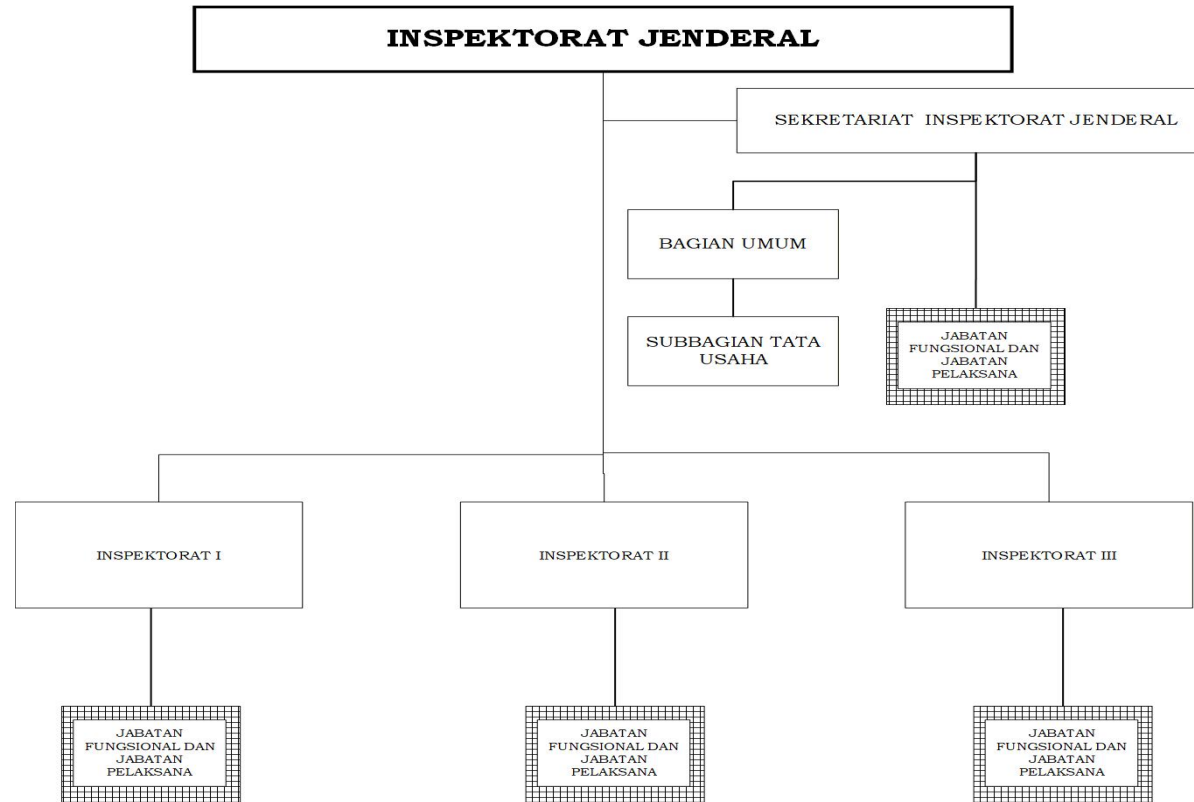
INSPEKTORAT JENDERAL

SEKRETARIAT INSPEKTORAT JENDERAL

BAGIAN UMUM

SUBBAGIAN TATA USAHA

JABATAN FUNGSIONAL DAN JABATAN PELAKSANA

INSPEKTORAT I

INSPEKTORAT II

INSPEKTORAT III

JABATAN FUNGSIONAL DAN JABATAN PELAKSANA

JABATAN FUNGSIONAL DAN JABATAN PELAKSANA

JABATAN FUNGSIONAL DAN JABATAN PELAKSANA